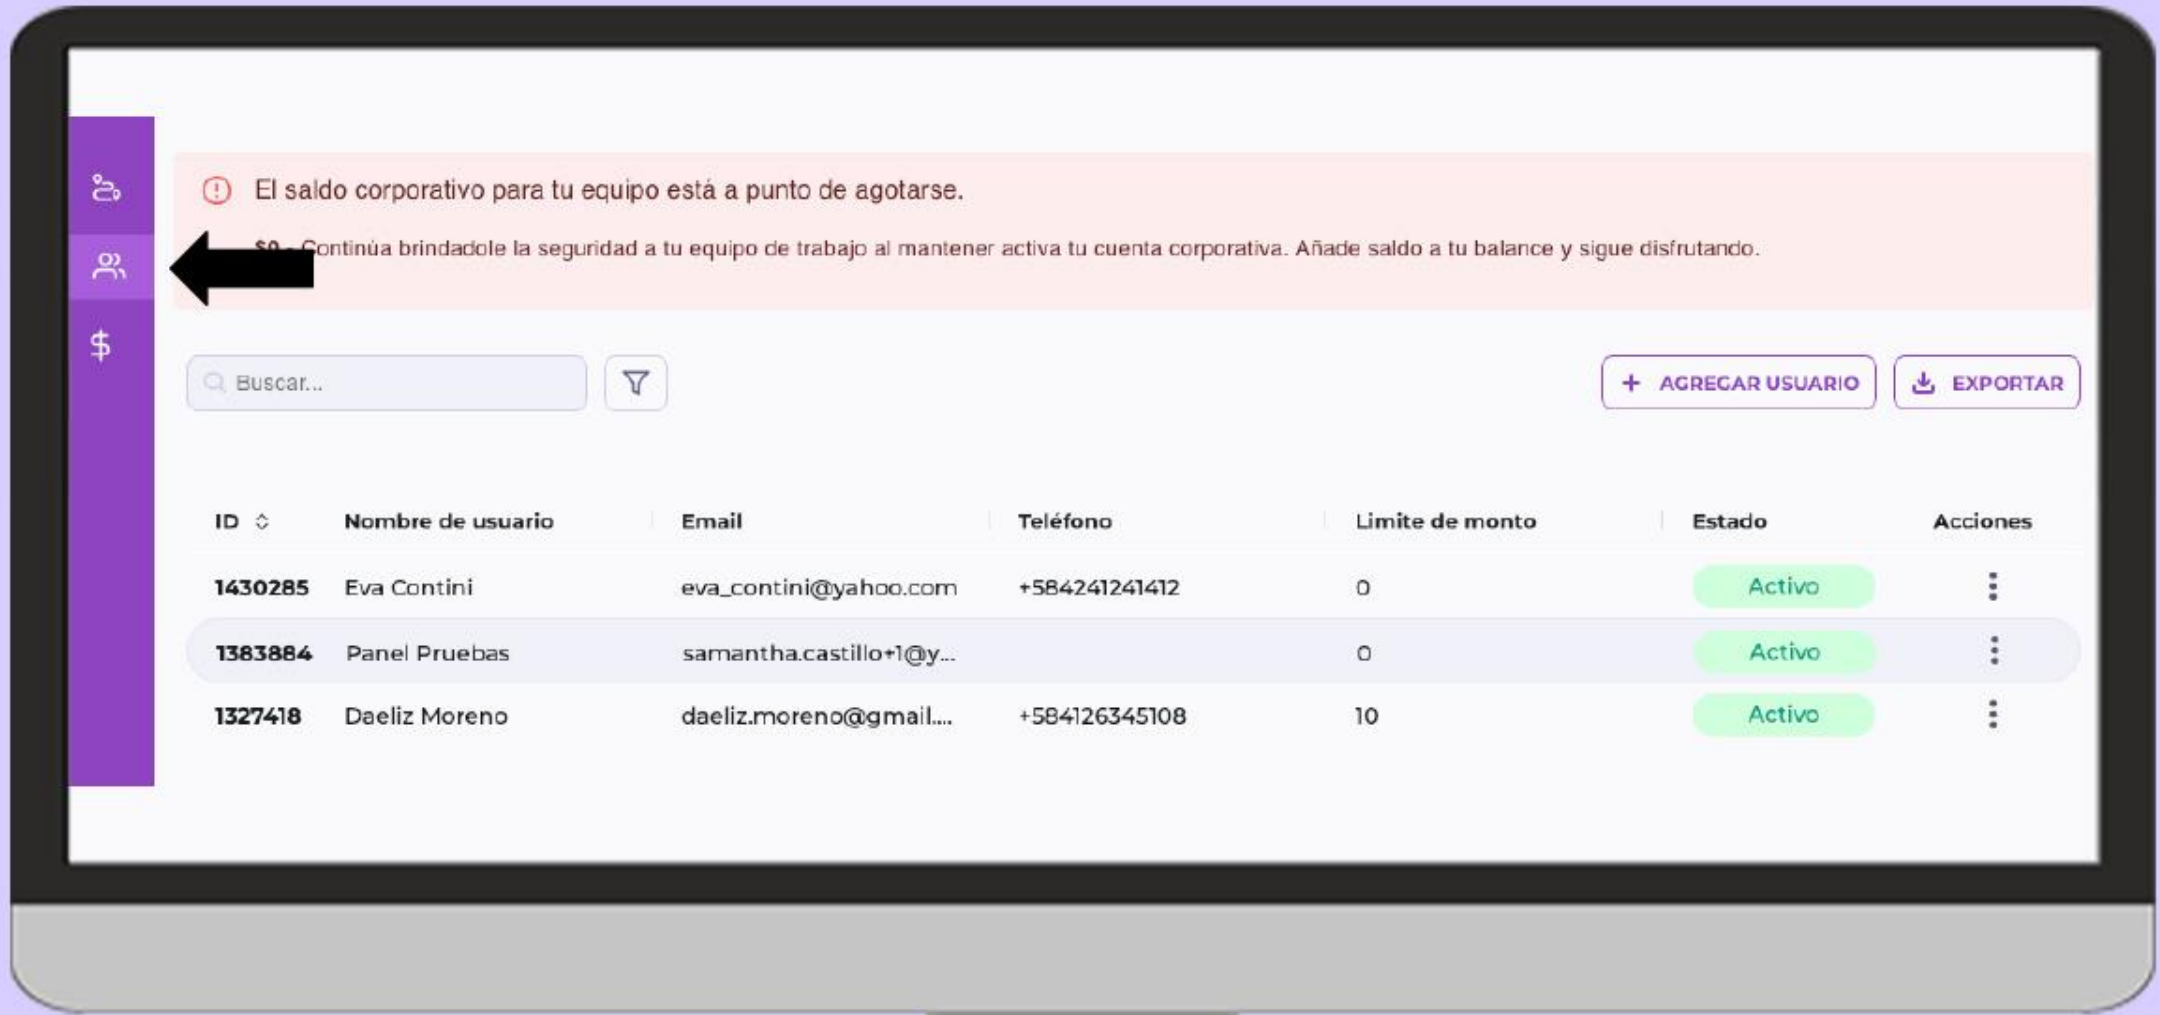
$

El saldo corporativo para tu equipo está a punto de agotarse.

$0 - Continúa brindadole la seguridad a tu equipo de trabajo al mantener activa tu cuenta corporativa. Añade saldo a tu balance y sigue disfrutando.

Buscar...

+ AGREGAR USUARIO

EXPORTAR

| ID | Nombre de usuario | Email | Teléfono | Limite de monto | Estado | Acciones |
|---|---|---|---|---|---|---|
| 1430285 | Eva Contini | eva_contini@yahoo.com | +584241241412 | 0 | Activo | ⋮ |
| 1383884 | Panel Pruebas | samantha.castillo+1@y... | | 0 | Activo | ⋮ |
| 1327418 | Daeliz Moreno | daeliz.moreno@gmail.... | +584126345108 | 10 | Activo | ⋮ |